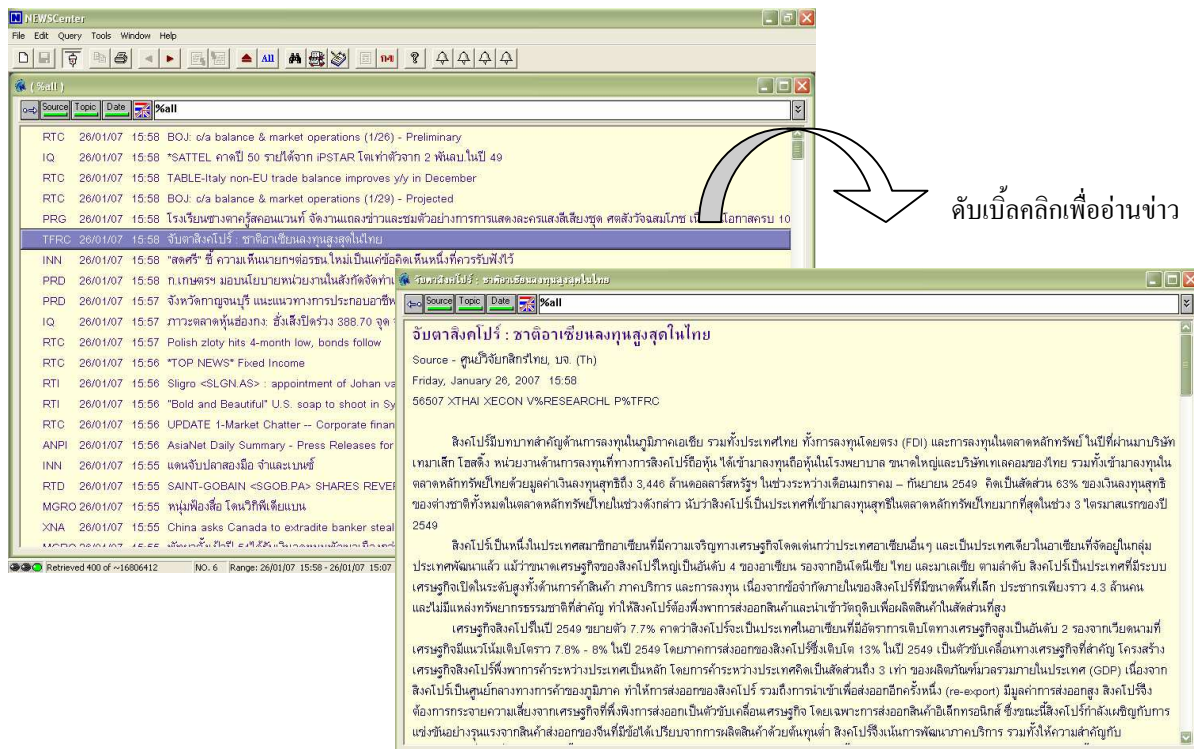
NEWSCenter
File Edit Query Tools Window Help
All
( %all )
Source Topic Date %all

RTC 26/01/07 15:58 BOJ: c/a balance & market operations (1/26) - Preliminary
IQ 26/01/07 15:58 *SATTEL คาดปี 50 รายได้จาก iPSTAR โตเท่าตัวจาก 2 พันลบในปี 49
RTC 26/01/07 15:58 TABLE-Italy non-EU trade balance improves y/y in December
RTC 26/01/07 15:58 BOJ: c/a balance & market operations (1/29) - Projected
PRG 26/01/07 15:58 โรงเรียนชางเทคกู้สถอนแวนท์ จัดงานแถลงข่าวและชมตัวอย่างการการแสดงละครเสงสีเสียงชุด ศตสังวัจฉสมโภช เ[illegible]โอกาสครบ 10
TFRC 26/01/07 15:58 จับตาสิงคโปร์ : ชาติอาเซียนลงทุนสูงสุดในไทย
INN 26/01/07 15:58 "สดศรี" ชี้ ความเห็นนายกฯต่อรธน.ใหม่เป็นแค่ข้อคิดเห็นหนึ่งที่ควรรับฟังไว้
PRD 26/01/07 15:58 ก.เกษตรฯ มอบนโยบายหน่วยงานในสังกัดจัดทำ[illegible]
PRD 26/01/07 15:57 จังหวัดกาญจนบุรี แนะแนวทางการประกอบอาชี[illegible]
IQ 26/01/07 15:57 ภาวะตลาดหุ้นฮ่องกง: ฮั่งเส็งปิดร่วง 388.70 จุด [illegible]
RTC 26/01/07 15:57 Polish zloty hits 4-month low, bonds follow
RTC 26/01/07 15:56 *TOP NEWS* Fixed Income
RTI 26/01/07 15:56 Sligro <SLGN.AS> : appointment of Johan va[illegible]
RTI 26/01/07 15:56 "Bold and Beautiful" U.S. soap to shoot in Sy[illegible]
RTC 26/01/07 15:56 UPDATE 1-Market Chatter -- Corporate finan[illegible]
ANPI 26/01/07 15:56 AsiaNet Daily Summary - Press Releases for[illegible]
INN 26/01/07 15:55 แดนจับปลาสองมือ จำและเบนซ์
RTC 26/01/07 15:55 SAINT-GOBAIN <SGOB.PA> SHARES REVE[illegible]
MGRO 26/01/07 15:55 หนุ่มฟองสื่อ โดนวิกิพีเดียแบน
XNA 26/01/07 15:55 China asks Canada to extradite banker steal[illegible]
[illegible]
Retrieved 400 of ~16806412 NO. 6 Range: 26/01/07 15:58 - 26/01/07 15:07

ดับเบิ้ลคลิกเพื่ออ่านข่าว

จับตาสิงคโปร์ : ชาติอาเซียนลงทุนสูงสุดในไทย
Source Topic Date %all

จับตาสิงคโปร์ : ชาติอาเซียนลงทุนสูงสุดในไทย
Source - ศูนย์วิจัยกสิกรไทย, บจ. (Th)
Friday, January 26, 2007 15:58
56507 XTHAI XECON V%RESEARCHL P%TFRC

สิงคโปร์มีบทบาทสำคัญด้านการลงทุนในภูมิภาคเอเชีย รวมทั้งประเทศไทย ทั้งการลงทุนโดยตรง (FDI) และการลงทุนในตลาดหลักทรัพย์ ในปีที่ผ่านมาบริษัทเทมาเส็ก โฮลดิ้ง หน่วยงานด้านการลงทุนที่ทางการสิงคโปร์ถือหุ้น ได้เข้ามาลงทุนถือหุ้นในโรงพยาบาล ขนาดใหญ่และบริษัทเทเลคอมของไทย รวมทั้งเข้ามาลงทุนในตลาดหลักทรัพย์ไทยด้วยมูลค่าเงินลงทุนสุทธิถึง 3,446 ล้านดอลลาร์สหรัฐฯ ในช่วงระหว่างเดือนมกราคม – กันยายน 2549 คิดเป็นสัดส่วน 63% ของเงินลงทุนสุทธิของต่างชาติทั้งหมดในตลาดหลักทรัพย์ไทยในช่วงดังกล่าว นับว่าสิงคโปร์เป็นประเทศที่เข้ามาลงทุนสุทธิในตลาดหลักทรัพย์ไทยมากที่สุดในช่วง 3 ไตรมาสแรกของปี 2549

สิงคโปร์เป็นหนึ่งในประเทศสมาชิกอาเซียนที่มีความเจริญทางเศรษฐกิจโดดเด่นกว่าประเทศอาเซียนอื่นๆ และเป็นประเทศเดียวในอาเซียนที่จัดอยู่ในกลุ่มประเทศพัฒนาแล้ว แม้ว่าขนาดเศรษฐกิจของสิงคโปร์ใหญ่เป็นอันดับ 4 ของอาเซียน รองจากอินโดนีเซีย ไทย และมาเลเซีย ตามลำดับ สิงคโปร์เป็นประเทศที่มีระบบเศรษฐกิจเปิดในระดับสูงทั้งด้านการค้าสินค้า ภาคบริการ และการลงทุน เนื่องจากข้อจำกัดภายในของสิงคโปร์ที่มีขนาดพื้นที่เล็ก ประชากรเพียงราว 4.3 ล้านคน และไม่มีแหล่งทรัพยากรธรรมชาติที่สำคัญ ทำให้สิงคโปร์ต้องพึ่งพาการส่งออกสินค้าและนำเข้าวัตถุดิบเพื่อผลิตสินค้าในสัดส่วนที่สูง

เศรษฐกิจสิงคโปร์ในปี 2549 ขยายตัว 7.7% คาดว่าสิงคโปร์จะเป็นประเทศในอาเซียนที่มีอัตราการเติบโตทางเศรษฐกิจสูงเป็นอันดับ 2 รองจากเวียดนามที่เศรษฐกิจมีแนวโน้มเติบโตราว 7.8% - 8% ในปี 2549 โดยภาคการส่งออกของสิงคโปร์ซึ่งเติบโต 13% ในปี 2549 เป็นตัวขับเคลื่อนทางเศรษฐกิจที่สำคัญ โครงสร้างเศรษฐกิจสิงคโปร์พึ่งพาการค้าระหว่างประเทศเป็นหลัก โดยการค้าระหว่างประเทศคิดเป็นสัดส่วนถึง 3 เท่า ของผลิตภัณฑ์มวลรวมภายในประเทศ (GDP) เนื่องจากสิงคโปร์เป็นศูนย์กลางทางการค้าของภูมิภาค ทำให้การส่งออกของสิงคโปร์ รวมถึงการนำเข้าเพื่อส่งออกอีกครั้งหนึ่ง (re-export) มีมูลค่าการส่งออกสูง สิงคโปร์จึงต้องการกระจายความเสี่ยงจากเศรษฐกิจที่พึ่งพิงการส่งออกเป็นตัวขับเคลื่อนเศรษฐกิจ โดยเฉพาะการส่งออกสินค้าอิเล็กทรอนิกส์ ซึ่งขณะนี้สิงคโปร์กำลังเผชิญกับการแข่งขันอย่างรุนแรงจากสินค้าส่งออกของจีนที่มีข้อได้เปรียบจากการผลิตสินค้าด้วยต้นทุนต่ำ สิงคโปร์จึงเน้นการพัฒนาภาคบริการ รวมทั้งให้ความสำคัญกับ